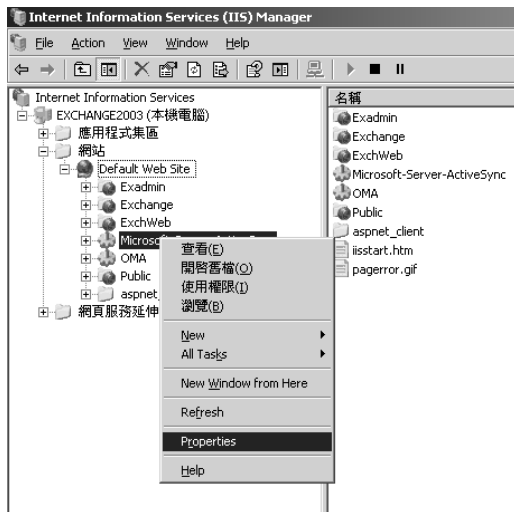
Internet Information Services (IIS) Manager

File Action View Window Help

Internet Information Services
EXCHANGE2003 (本機電腦)
應用程式集區
網站
Default Web Site
Exadmin
Exchange
ExchWeb
Microso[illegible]
OMA
Public
aspnet_
網頁服務延伸

查看(E)
開啟舊檔(O)
使用權限(I)
瀏覽(B)
New
All Tasks
New Window from Here
Refresh
Properties
Help

名稱
Exadmin
Exchange
ExchWeb
Microsoft-Server-ActiveSync
OMA
Public
aspnet_client
iisstart.htm
pagerror.gif